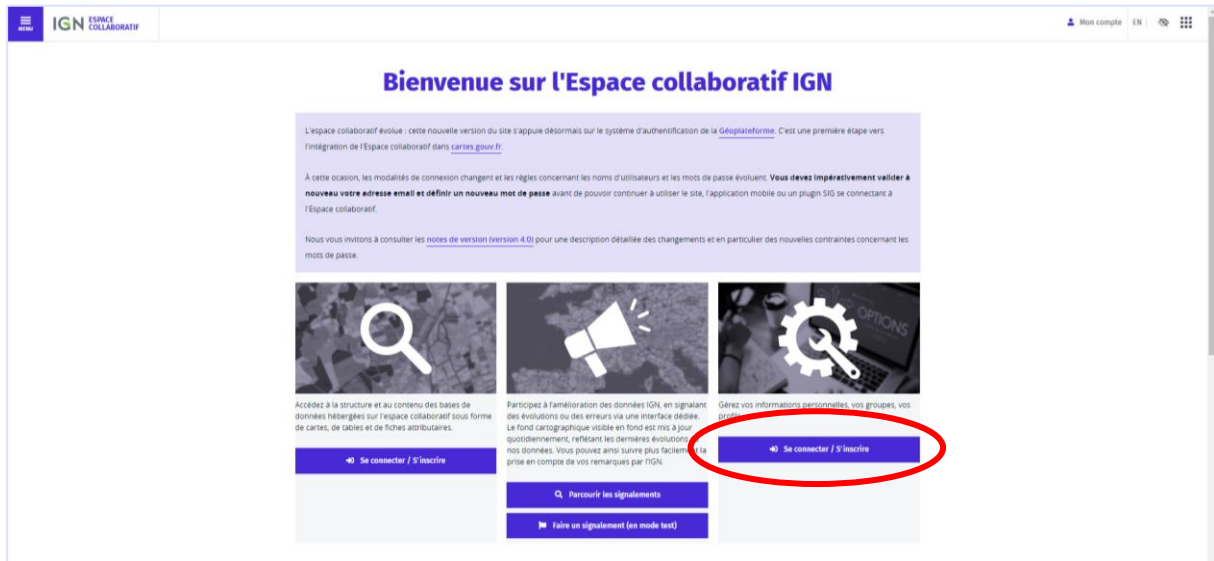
MENU IGN ESPACE COLLABORATIF

Mon compte EN

Bienvenue sur l'Espace collaboratif IGN

L'espace collaboratif évolue : cette nouvelle version du site s'appuie désormais sur le système d'authentification de la Géoplateforme. C'est une première étape vers l'intégration de l'Espace collaboratif dans cartes.gouv.fr.

À cette occasion, les modalités de connexion changent et les règles concernant les noms d'utilisateurs et les mots de passe évoluent. Vous devez impérativement valider à nouveau votre adresse email et définir un nouveau mot de passe avant de pouvoir continuer à utiliser le site, l'application mobile ou un plugin SIG se connectant à l'Espace collaboratif.

Nous vous invitons à consulter les notes de version (version 4.0) pour une description détaillée des changements et en particulier des nouvelles contraintes concernant les mots de passe.

Accédez à la structure et au contenu des bases de données hébergées sur l'espace collaboratif sous forme de cartes, de tables et de fiches attributaires.

Se connecter / S'inscrire

Participez à l'amélioration des données IGN, en signalant des évolutions ou des erreurs via une interface dédiée. Le fond cartographique visible en fond est mis à jour quotidiennement, reflétant les dernières évolutions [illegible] nos données. Vous pouvez ainsi suivre plus facilement la prise en compte de vos remarques par l'IGN.

Parcourir les signalements

Faire un signalement (en mode test)

OPTIONS

Gérez vos informations personnelles, vos groupes, vos profils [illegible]

Se connecter / S'inscrire